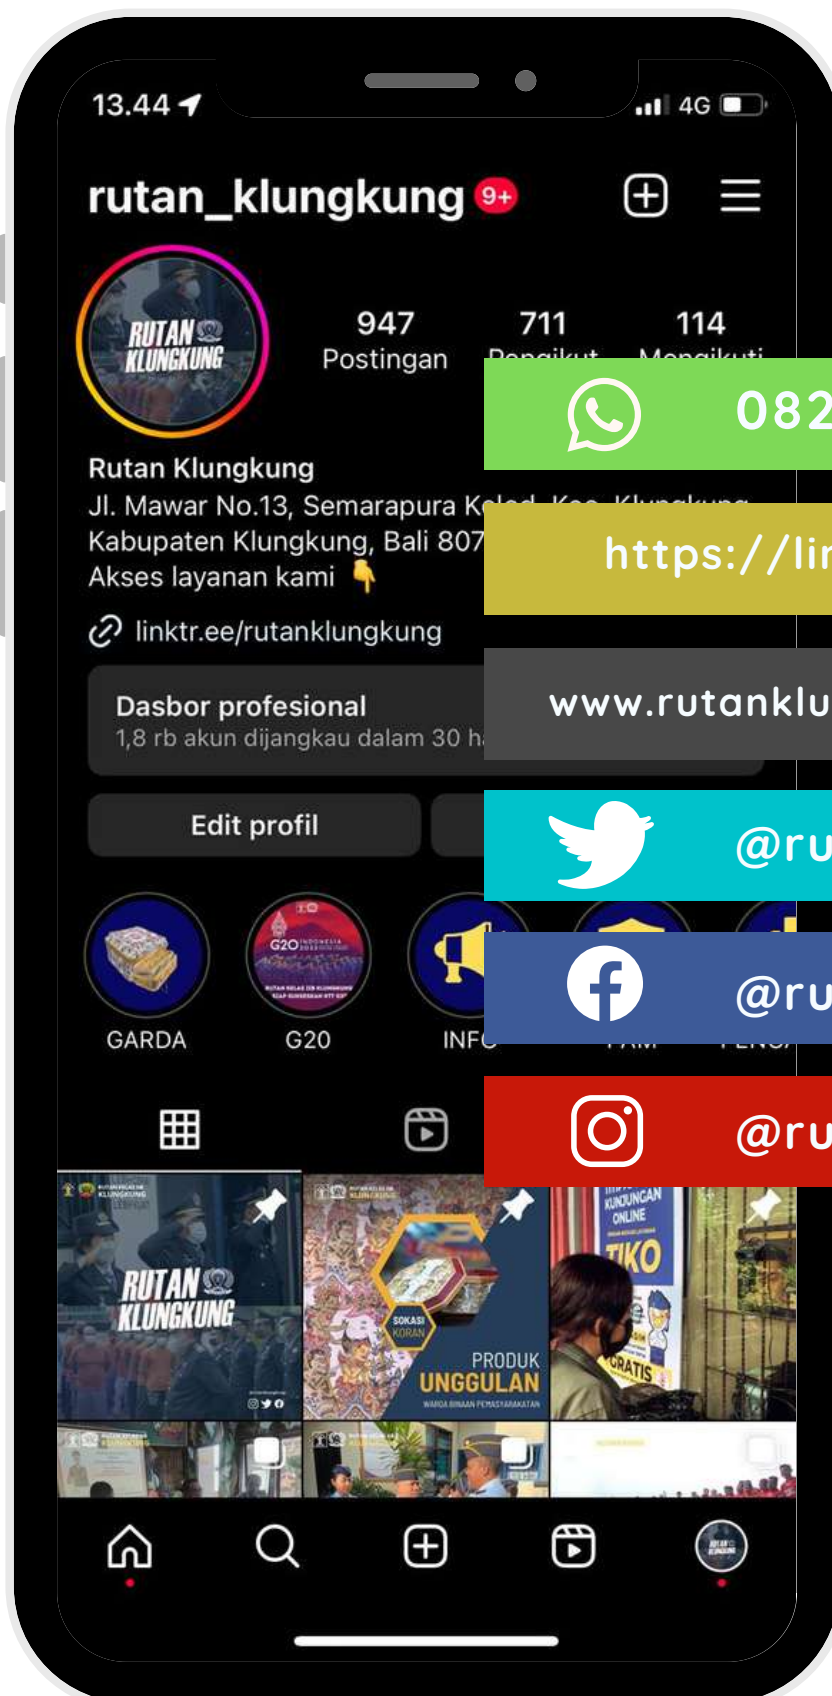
13.44

4G

rutan_klungkung 9+

RUTAN KLUNGKUNG

947
Postingan

711
Pengikut

114
Mengikuti

082

Rutan Klungkung
Jl. Mawar No.13, Semarapura K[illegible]
Kabupaten Klungkung, Bali 807
Akses layanan kami 👇

https://lin

linktr.ee/rutanklungkung

Dasbor profesional
1,8 rb akun dijangkau dalam 30 h

www.rutanklu

Edit profil

@ru

GARDA

G20

INFO

@ru

@ru

RUTAN KLUNGKUNG

SOKASI KORAN

PRODUK UNGGULAN

WARGA BINAAN PEMASYARAKATAN

KUNJUNGAN ONLINE

TIKO

GRATIS